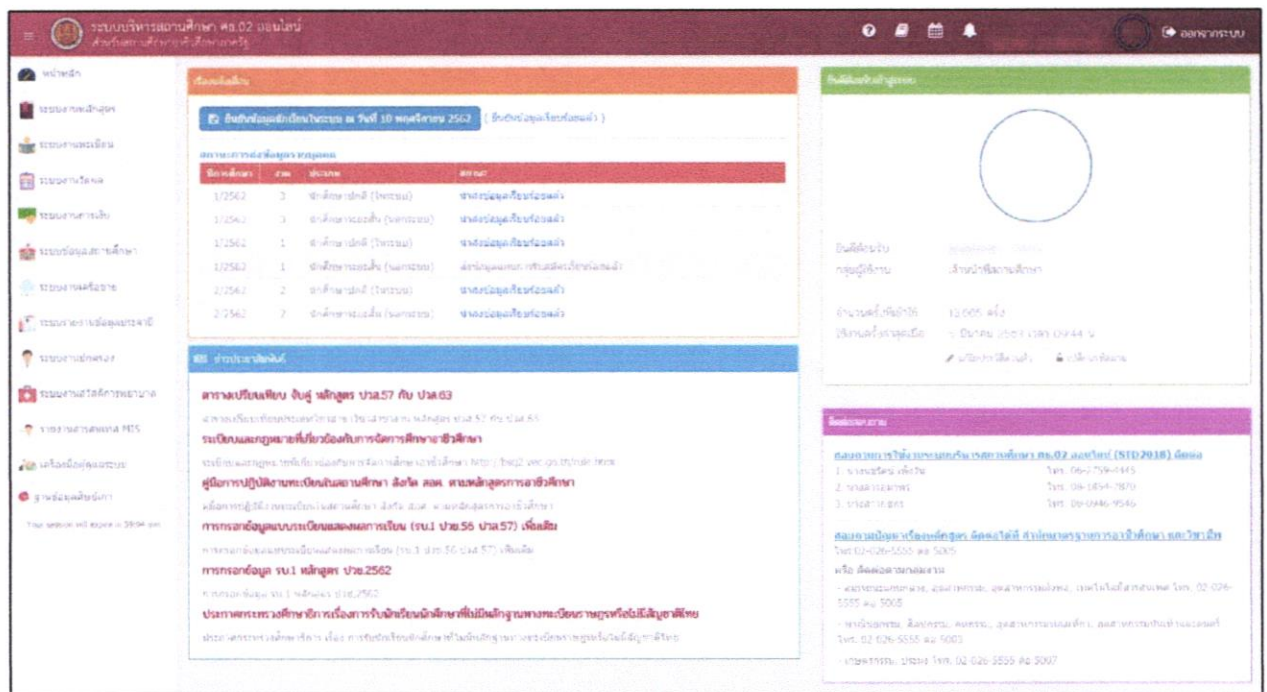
ระบบบริหารสถานศึกษา ศธ.02 ออนไลน์
ออกจากระบบ

หน้าหลัก
ระบบงานหลักสูตร
ระบบงานทะเบียน
ระบบงานวัดผล
ระบบงานการเงิน
ระบบข้อมูลสถานศึกษา
ระบบงานเครือข่าย
ระบบรายงานข้อมูลแห่งชาติ
ระบบงานปกครอง
ระบบงานสวัสดิการพยาบาล
รายงานสารสนเทศ MIS
เครื่องมือ/คู่มือระบบ
ฐานข้อมูลศิษย์เก่า
Your session will expire in 59:04 min

เรื่องแจ้งเตือน
ยืนยันข้อมูลนักเรียนในระบบ ณ วันที่ 10 พฤศจิกายน 2562 ( ยืนยันข้อมูลเรียบร้อยแล้ว )

| ปีการศึกษา | ภาค | ประเภท | สถานะ |
|---|---|---|---|
| 1/2562 | 3 | นักศึกษาปกติ (ในระบบ) | ส่งข้อมูลเรียบร้อยแล้ว |
| 1/2562 | 3 | นักศึกษาระยะสั้น (นอกระบบ) | ส่งข้อมูลเรียบร้อยแล้ว |
| 1/2562 | 1 | นักศึกษาปกติ (ในระบบ) | ส่งข้อมูลเรียบร้อยแล้ว |
| 1/2562 | 1 | นักศึกษาระยะสั้น (นอกระบบ) | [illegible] |
| 2/2562 | 2 | นักศึกษาปกติ (ในระบบ) | ส่งข้อมูลเรียบร้อยแล้ว |
| 2/2562 | 2 | นักศึกษาระยะสั้น (นอกระบบ) | ส่งข้อมูลเรียบร้อยแล้ว |

ข่าวประชาสัมพันธ์
ตารางเปรียบเทียบ จับคู่ หลักสูตร ปวส.57 กับ ปวส.63
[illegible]
ระเบียบและกฎหมายที่เกี่ยวข้องกับการจัดการศึกษาอาชีวศึกษา
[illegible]
คู่มือการปฏิบัติงานทะเบียนในสถานศึกษา สังกัด สอศ. ตามหลักสูตรการอาชีวศึกษา
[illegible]
การกรอกข้อมูลแบบระเบียนแสดงผลการเรียน (รบ.1 ปวช.56 ปวส.57) เพิ่มเติม
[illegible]
การกรอกข้อมูล รบ.1 หลักสูตร ปวช.2562
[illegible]
ประกาศกระทรวงศึกษาธิการเรื่องการรับนักเรียนนักศึกษาที่ไม่มีหลักฐานทางทะเบียนราษฎรหรือไม่มีสัญชาติไทย
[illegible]

ข้อมูลผู้ใช้งาน
ชื่อผู้ใช้งาน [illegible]
กลุ่มผู้ใช้งาน เจ้าหน้าที่สถานศึกษา
จำนวนครั้งเข้าใช้ 13,005 ครั้ง
ใช้งานครั้งล่าสุดเมื่อ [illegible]

ติดต่อสอบถาม
คู่มือการใช้งานระบบบริหารสถานศึกษา ศธ.02 ออนไลน์ (STD2018) ติดต่อ
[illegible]
คู่มือการปัญหาเรื่องหลักสูตร ติดต่อได้ที่ สำนักมาตรฐานการอาชีวศึกษา และวิชาชีพ
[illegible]